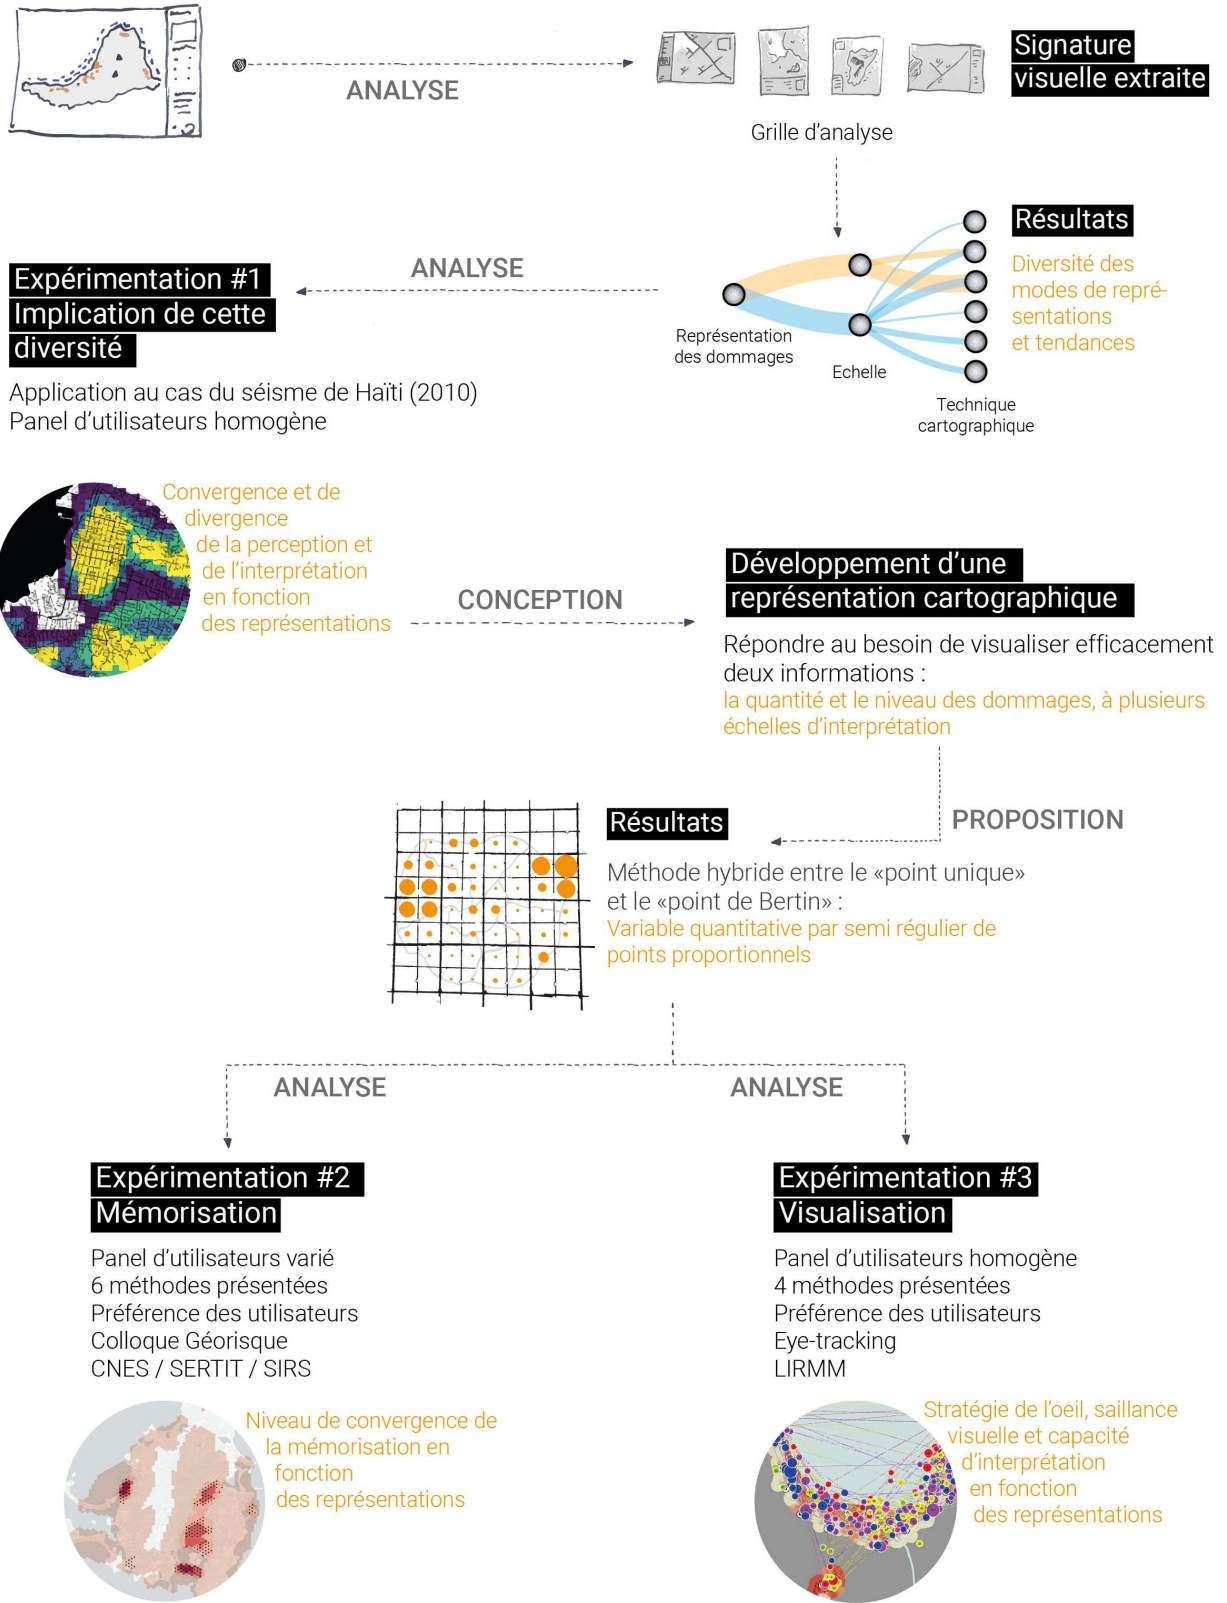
ANALYSE

Signature visuelle extraite

Grille d'analyse

Résultats

Diversité des modes de représentations et tendances

Représentation des dommages

Echelle

Technique cartographique

ANALYSE

Expérimentation #1
Implication de cette diversité

Application au cas du séisme de Haïti (2010)
Panel d'utilisateurs homogène

Convergence et de divergence de la perception et de l'interprétation en fonction des représentations

CONCEPTION

Développement d'une représentation cartographique

Répondre au besoin de visualiser efficacement deux informations :
la quantité et le niveau des dommages, à plusieurs échelles d'interprétation

PROPOSITION

Résultats

Méthode hybride entre le «point unique» et le «point de Bertin» :
Variable quantitative par semi régulier de points proportionnels

ANALYSE

ANALYSE

Expérimentation #2
Mémorisation

Panel d'utilisateurs varié
6 méthodes présentées
Préférence des utilisateurs
Colloque Géorisque
CNES / SERTIT / SIRS

Niveau de convergence de la mémorisation en fonction des représentations

Expérimentation #3
Visualisation

Panel d'utilisateurs homogène
4 méthodes présentées
Préférence des utilisateurs
Eye-tracking
LIRMM

Stratégie de l'oeil, saillance visuelle et capacité d'interprétation en fonction des représentations